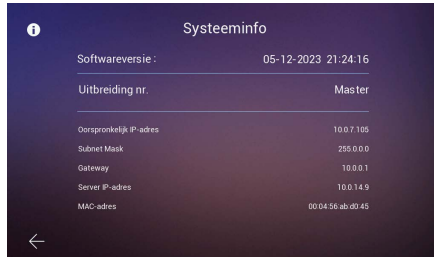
Systeeminfo

Softwareversie : 05-12-2023 21:24:16

Uitbreiding nr. Master

| | |
|---|---|
| Oorspronkelijk IP-adres | 10.0.7.105 |
| Subnet Mask | 255.0.0.0 |
| Gateway | 10.0.0.1 |
| Server IP-adres | 10.0.14.9 |
| MAC-adres | 00:04:56:ab:d0:45 |